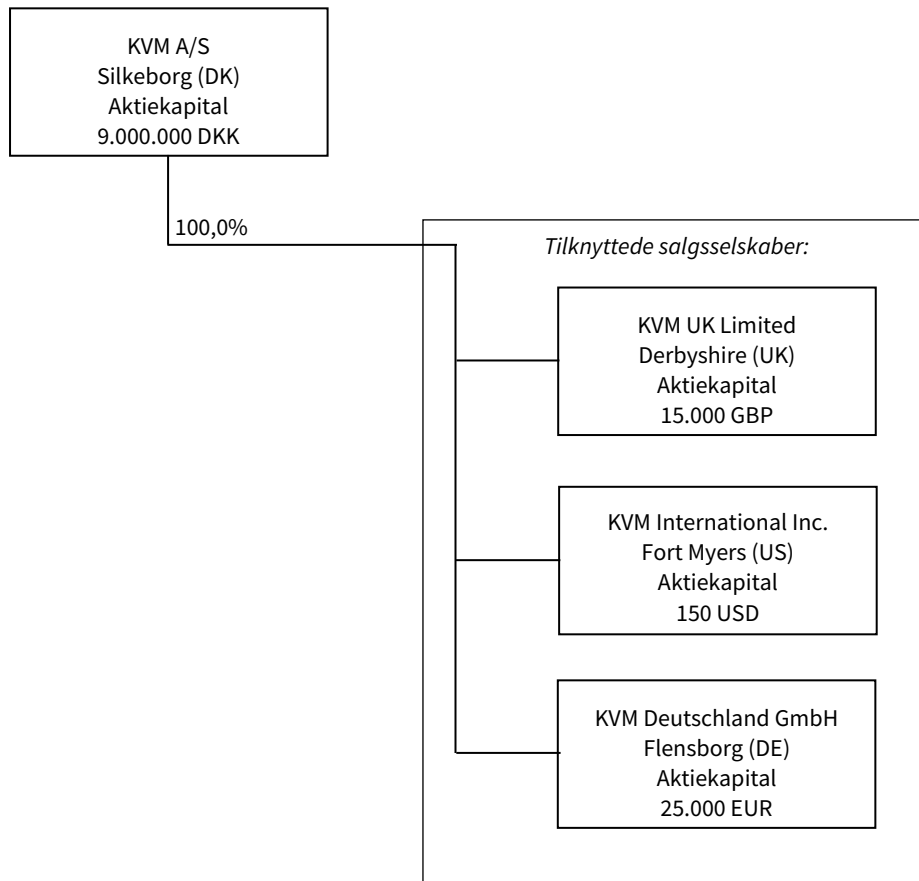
KVM A/S
Silkeborg (DK)
Aktiekapital
9.000.000 DKK

100,0%

*Tilknyttede salgsselskaber:*

KVM UK Limited
Derbyshire (UK)
Aktiekapital
15.000 GBP

KVM International Inc.
Fort Myers (US)
Aktiekapital
150 USD

KVM Deutschland GmbH
Flensborg (DE)
Aktiekapital
25.000 EUR